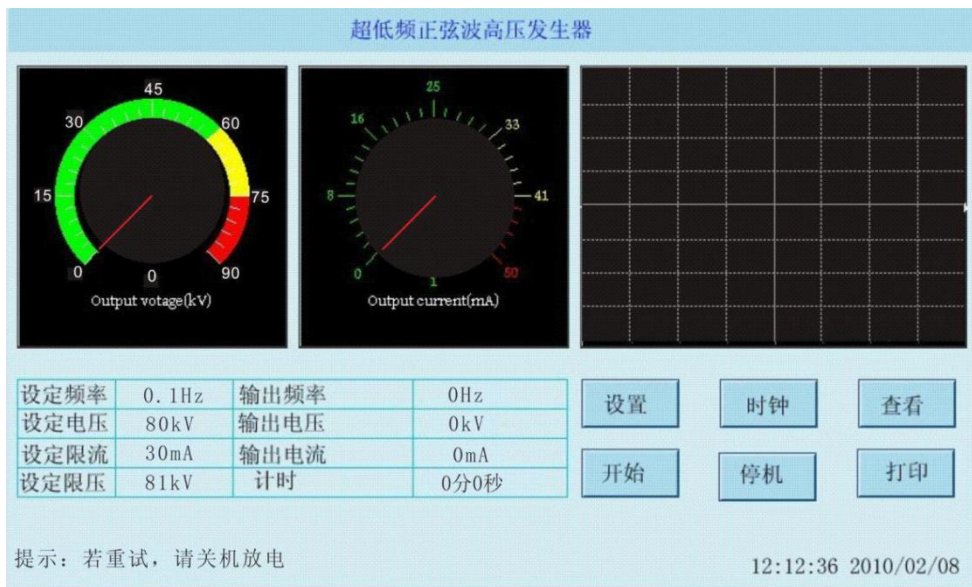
超低频正弦波高压发生器

45
30
60
15
75
0
0
90
Output votage(kV)

25
16
33
8
41
0
1
50
Output current(mA)

| 设定频率 | 0.1Hz | 输出频率 | 0Hz |
|---|---|---|---|
| 设定电压 | 80kV | 输出电压 | 0kV |
| 设定限流 | 30mA | 输出电流 | 0mA |
| 设定限压 | 81kV | 计时 | 0分0秒 |

设置
时钟
查看
开始
停机
打印

提示：若重试，请关机放电

12:12:36 2010/02/08